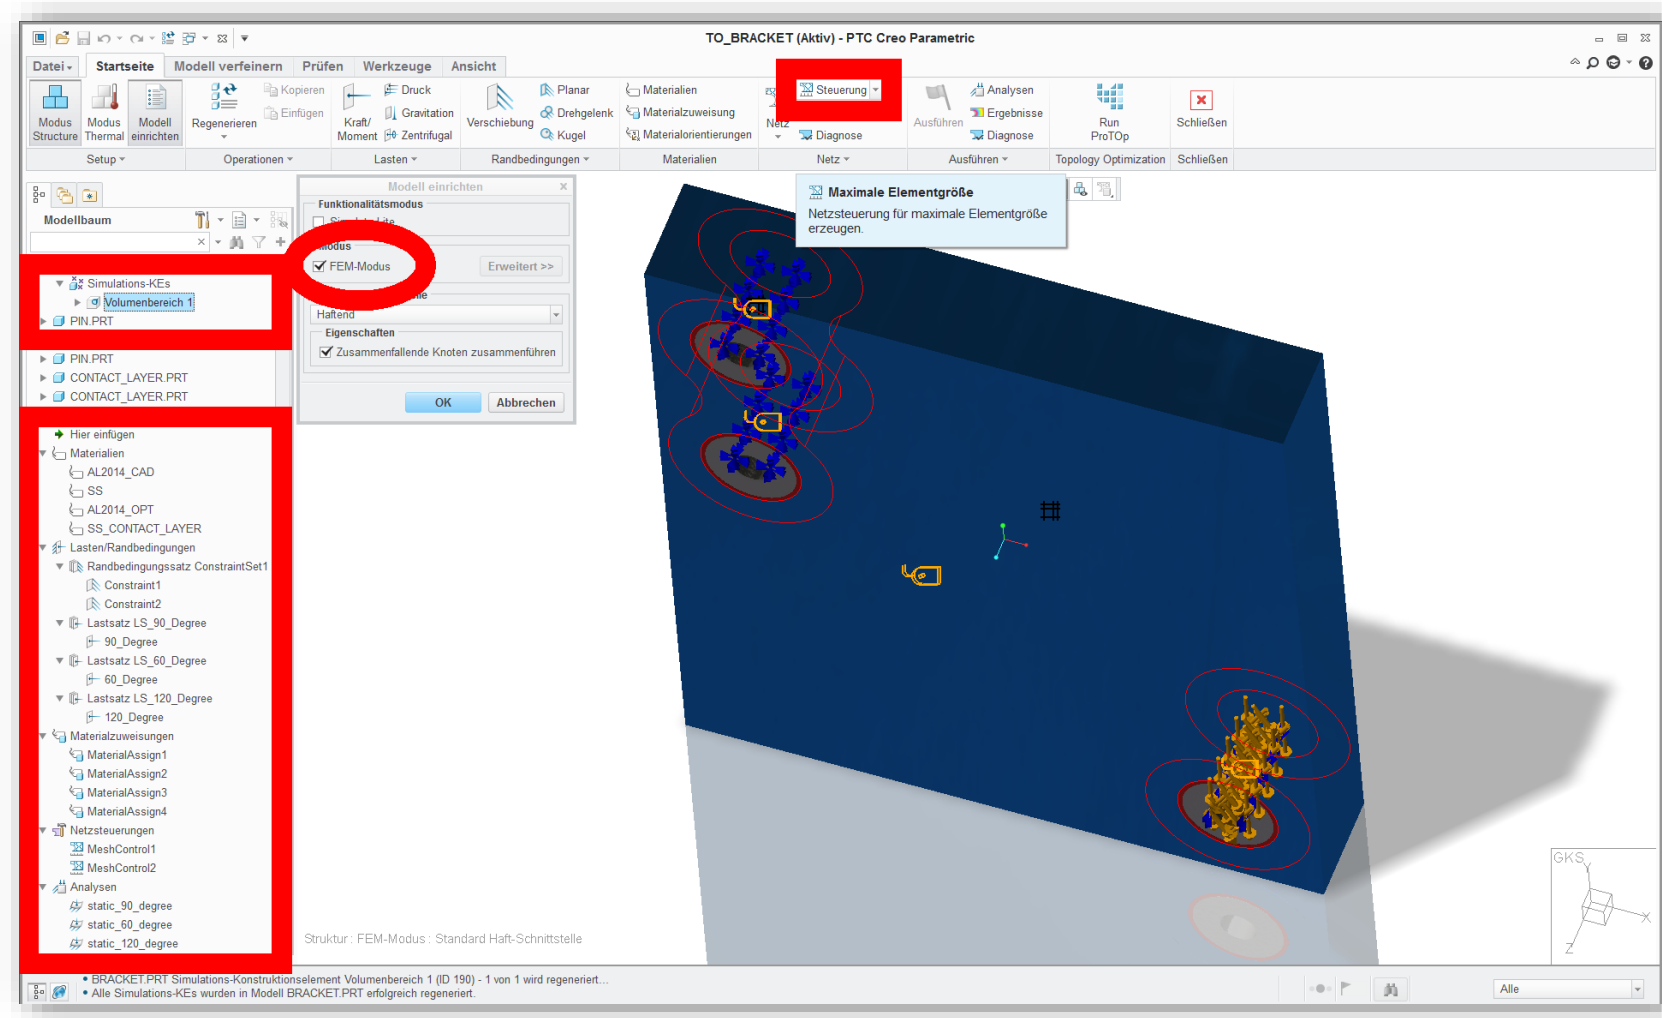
TO_BRACKET (Aktiv) - PTC Creo Parametric

Datei | Startseite | Modell verfeinern | Prüfen | Werkzeuge | Ansicht

Modus Structure | Modus Thermal | Modell einrichten | Regenerieren | Kopieren | Einfügen | Kraft/ Moment | Druck | Gravitation | Zentrifugal | Verschiebung | Planar | Drehgelenk | Kugel | Materialien | Materialzuweisung | Materialorientierungen | Netz | Steuerung | Diagnose | Ausführen | Analysen | Ergebnisse | Diagnose | Run ProTOp | Schließen

Setup | Operationen | Lasten | Randbedingungen | Materialien | Netz | Ausführen | Topology Optimization | Schließen

Modellbaum

Simulations-KEs
Volumenbereich 1
PIN.PRT
PIN.PRT
CONTACT_LAYER.PRT
CONTACT_LAYER.PRT
Hier einfügen
Materialien
AL2014_CAD
SS
AL2014_OPT
SS_CONTACT_LAYER
Lasten/Randbedingungen
Randbedingungssatz ConstraintSet1
Constraint1
Constraint2
Lastsatz LS_90_Degree
90_Degree
Lastsatz LS_60_Degree
60_Degree
Lastsatz LS_120_Degree
120_Degree
Materialzuweisungen
MaterialAssign1
MaterialAssign2
MaterialAssign3
MaterialAssign4
Netzsteuerungen
MeshControl1
MeshControl2
Analysen
static_90_degree
static_60_degree
static_120_degree

Modell einrichten
Funktionalitätsmodus
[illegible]
Modus
FEM-Modus
Erweitert >>
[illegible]
Haftend
Eigenschaften
Zusammenfallende Knoten zusammenführen
OK
Abbrechen

Maximale Elementgröße
Netzsteuerung für maximale Elementgröße erzeugen.

Struktur : FEM-Modus : Standard Haft-Schnittstelle

GKS

• BRACKET.PRT Simulations-Konstruktionselement Volumenbereich 1 (ID 190) - 1 von 1 wird regeneriert...
• Alle Simulations-KEs wurden in Modell BRACKET.PRT erfolgreich regeneriert.

Alle